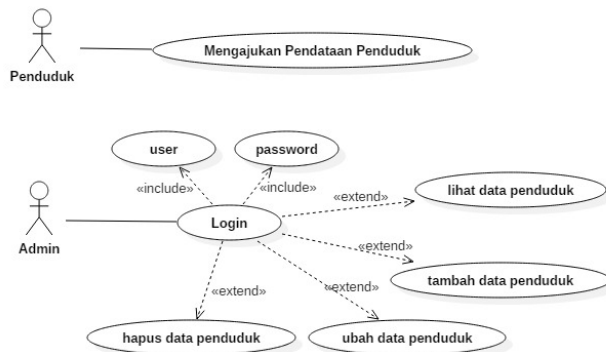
Penduduk

Mengajukan Pendataan Penduduk

user

password

«include»

«include»

Admin

Login

«extend»

lihat data penduduk

«extend»

tambah data penduduk

«extend»

«extend»

hapus data penduduk

ubah data penduduk